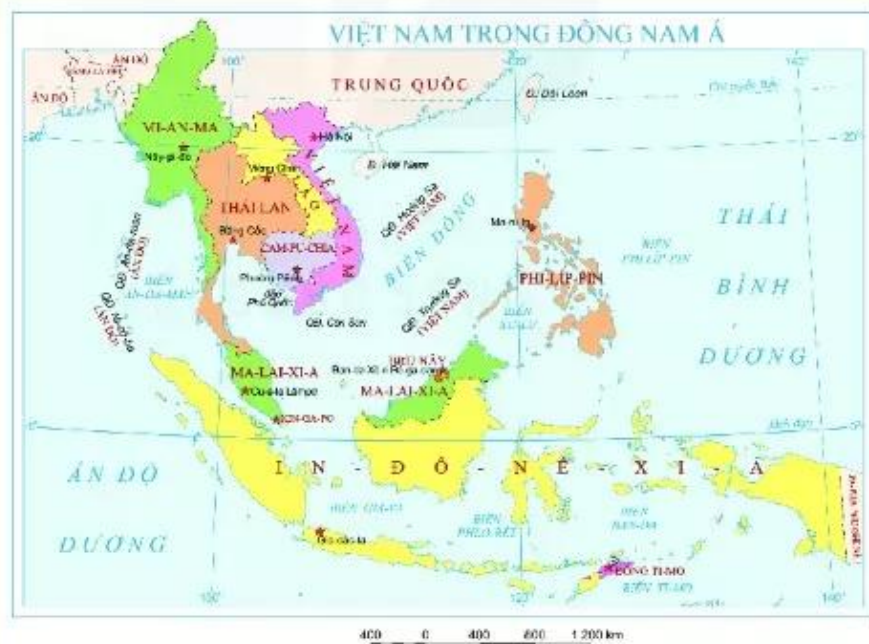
VIỆT NAM TRONG ĐÔNG NAM Á

ẤN ĐỘ

ẤN ĐỘ

100°

120°

140°

TRUNG QUỐC

Chí tuyến Bắc

Đ. Đài Loan

20°

MI-AN-MA

Hà Nội

Nây-pi-đô

Viêng Chăn

THÁI LAN

LÀO

VIỆT NAM

Đ. Hải Nam

QĐ. Hoàng Sa (VIỆT NAM)

Băng Cốc

CAM-PU-CHIA

BIỂN ĐÔNG

Ma-ni-la

THÁI

QĐ. An-đa-man (ẤN ĐỘ)

BIỂN AN-ĐA-MAN

Phnôm Pênh

Phú Quốc

QĐ. Côn Sơn

QĐ. Trường Sa (VIỆT NAM)

PHI-LIP-PIN

BIỂN PHI-LIP-PIN

BÌNH

QĐ. Ni-cô-ba (ẤN ĐỘ)

BIỂN XU-LU

DƯƠNG

MA-LAI-XI-A

Ban-đa Xê-ri Bê-ga-oan

BRU-NÂY

Cu-a-la Lăm-pơ

MA-LAI-XI-A

XIN-GA-PO

Xích đạo

ẤN ĐỘ

I N - Đ Ô - N Ê - X I - A

BIỂN GIA-VA

BIỂN BAN-ĐA

DƯƠNG

BIỂN PHLO-RÉT

Gia-các-ta

ĐÔNG TI-MO

BIỂN TI-MO

PA-PUA NIU GHI-NÊ

100°

120°

140°

400 0 400 800 1 200 km